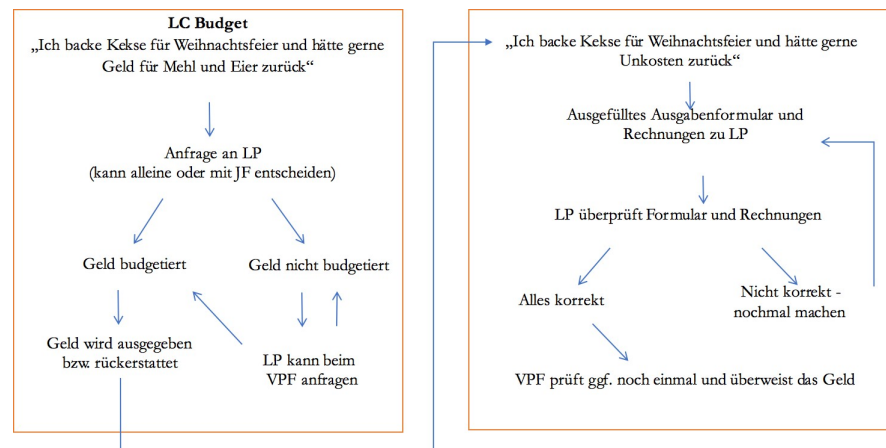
LC Budget

„Ich backe Kekse für Weihnachtsfeier und hätte gerne Geld für Mehl und Eier zurück“

Anfrage an LP
(kann alleine oder mit JF entscheiden)

Geld budgetiert

Geld nicht budgetiert

Geld wird ausgegeben bzw. rückerstattet

LP kann beim VPF anfragen

„Ich backe Kekse für Weihnachtsfeier und hätte gerne Unkosten zurück“

Ausgefülltes Ausgabenformular und Rechnungen zu LP

LP überprüft Formular und Rechnungen

Alles korrekt

Nicht korrekt - nochmal machen

VPF prüft ggf. noch einmal und überweist das Geld